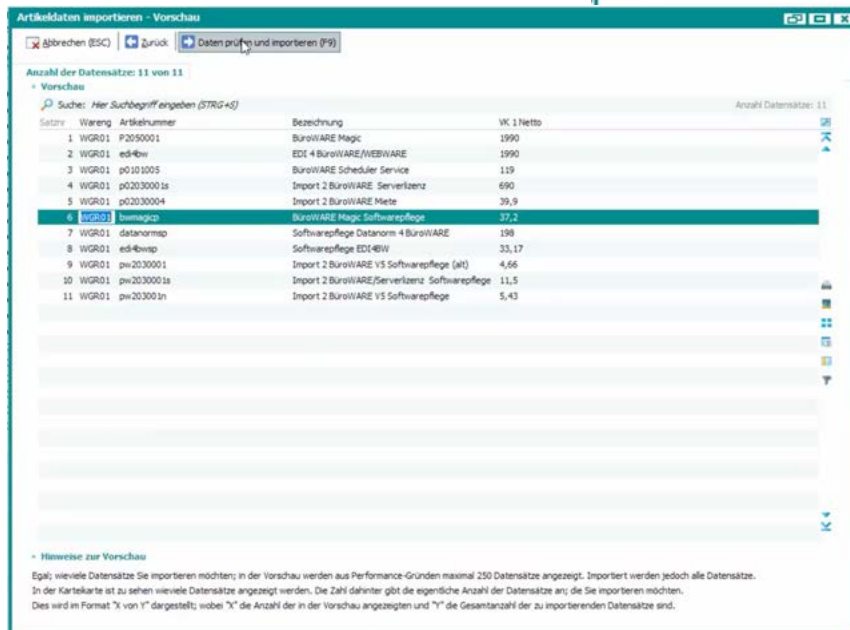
Artikeldaten importieren - Vorschau

Abbrechen (ESC) | Zurück | Daten prüfen und importieren (F9)

Anzahl der Datensätze: 11 von 11

Vorschau

Suche: Hier Suchbegriff eingeben (STRG+S)

Anzahl Datensätze: 11

| Satznr | Wareng | Artikelnummer | Bezeichnung | VK 1 Netto |
|---|---|---|---|---|
| 1 | WGR01 | P2050001 | BüroWARE Magic | 1990 |
| 2 | WGR01 | edi4bw | EDI 4 BüroWARE/WEBWARE | 1990 |
| 3 | WGR01 | p0101005 | BüroWARE Scheduler Service | 119 |
| 4 | WGR01 | p02030001s | Import 2 BüroWARE Serverlizenz | 690 |
| 5 | WGR01 | p02030004 | Import 2 BüroWARE Miete | 39,9 |
| 6 | WGR01 | bwmagicp | BüroWARE Magic Softwarepflege | 37,2 |
| 7 | WGR01 | datanormsp | Softwarepflege Datanorm 4 BüroWARE | 198 |
| 8 | WGR01 | edi4bwsp | Softwarepflege EDI4BW | 33,17 |
| 9 | WGR01 | pw2030001 | Import 2 BüroWARE V5 Softwarepflege (alt) | 4,66 |
| 10 | WGR01 | pw2030001s | Import 2 BüroWARE/Serverlizenz Softwarepflege | 11,5 |
| 11 | WGR01 | pw203001n | Import 2 BüroWARE V5 Softwarepflege | 5,43 |

Hinweise zur Vorschau

Egal; wieviele Datensätze Sie importieren möchten; in der Vorschau werden aus Performance-Gründen maximal 250 Datensätze angezeigt. Importiert werden jedoch alle Datensätze.
In der Karteikarte ist zu sehen wieviele Datensätze angezeigt werden. Die Zahl dahinter gibt die eigentliche Anzahl der Datensätze an; die Sie importieren möchten.
Dies wird im Format "X von Y" dargestellt; wobei "X" die Anzahl der in der Vorschau angezeigten und "Y" die Gesamtanzahl der zu importierenden Datensätze sind.